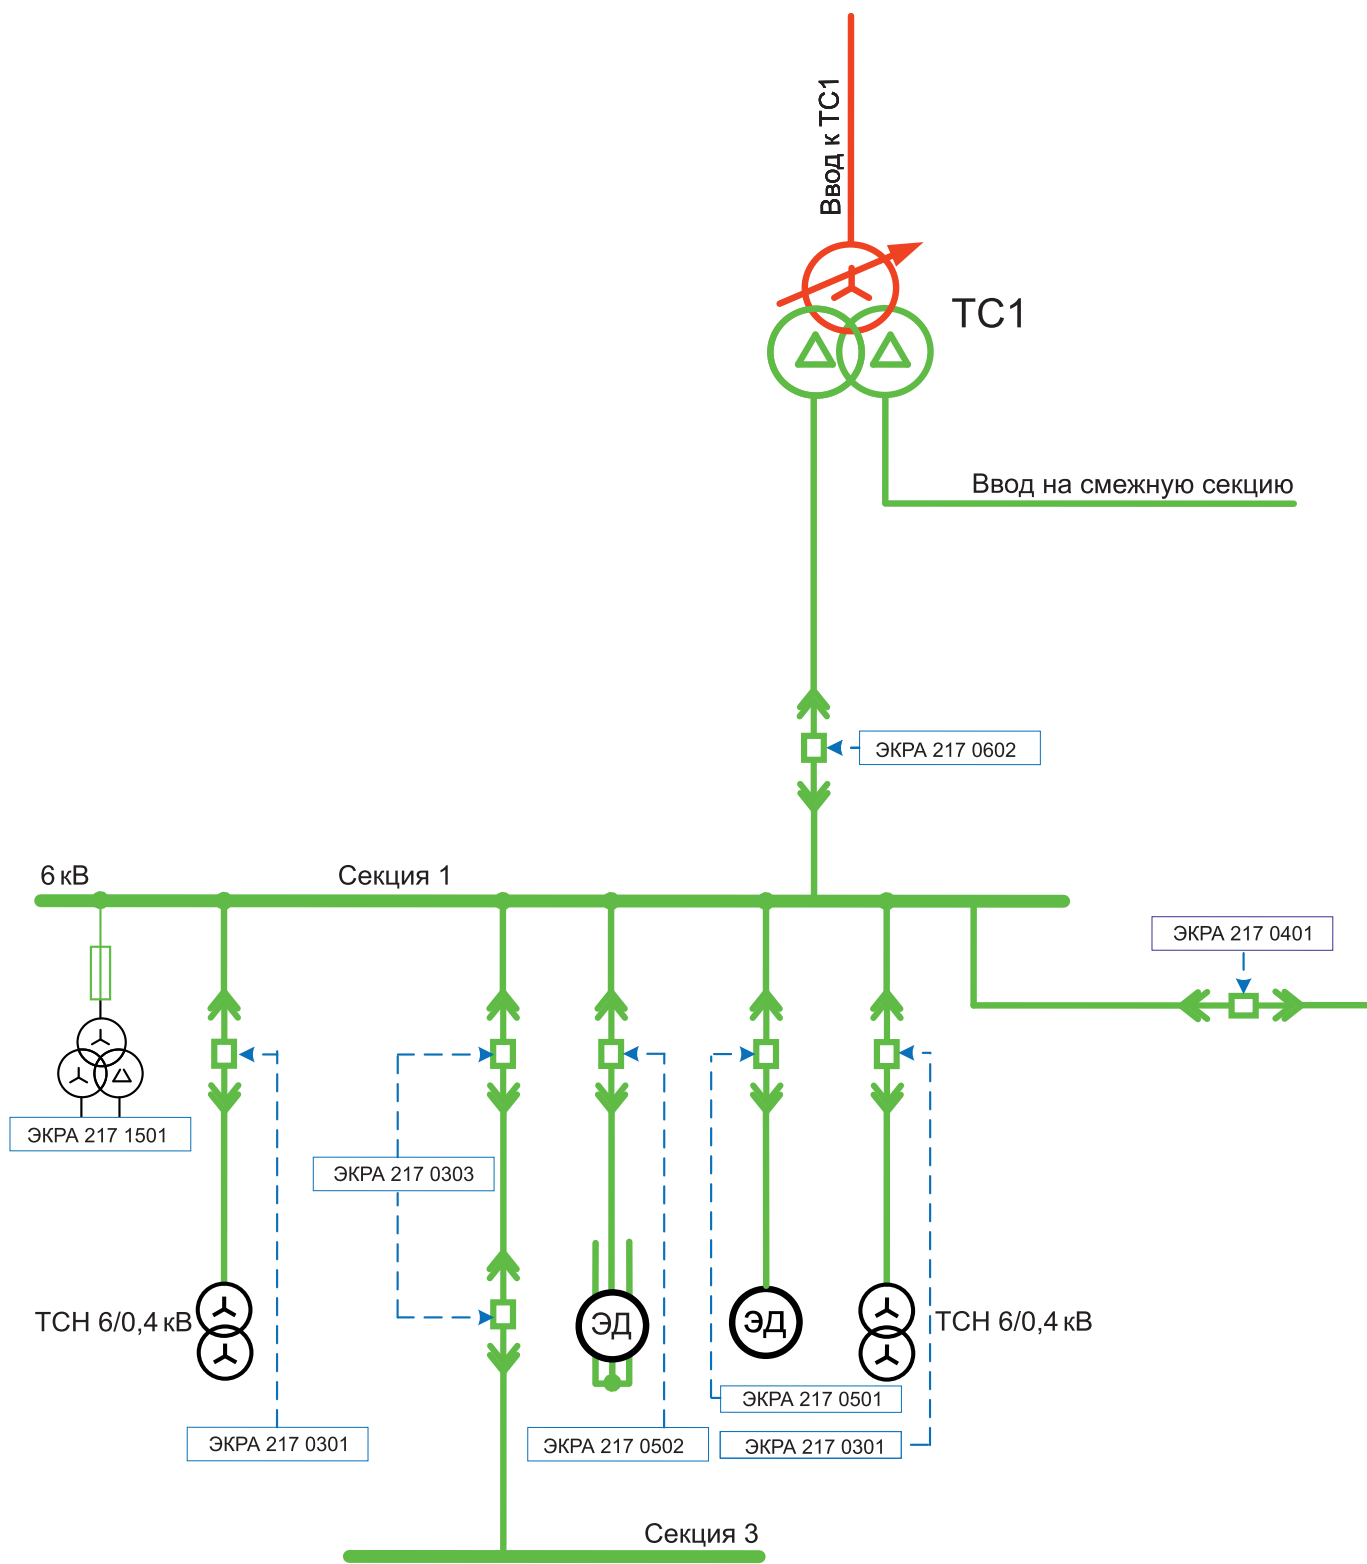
Ввод к ТС1

ТС1

Ввод на смежную секцию

ЭКРА 217 0602

6 кВ

Секция 1

ЭКРА 217 0401

ЭКРА 217 1501

ЭКРА 217 0303

ТСН 6/0,4 кВ

ЭД

ЭД

ТСН 6/0,4 кВ

ЭКРА 217 0501

ЭКРА 217 0301

ЭКРА 217 0502

ЭКРА 217 0301

Секция 3